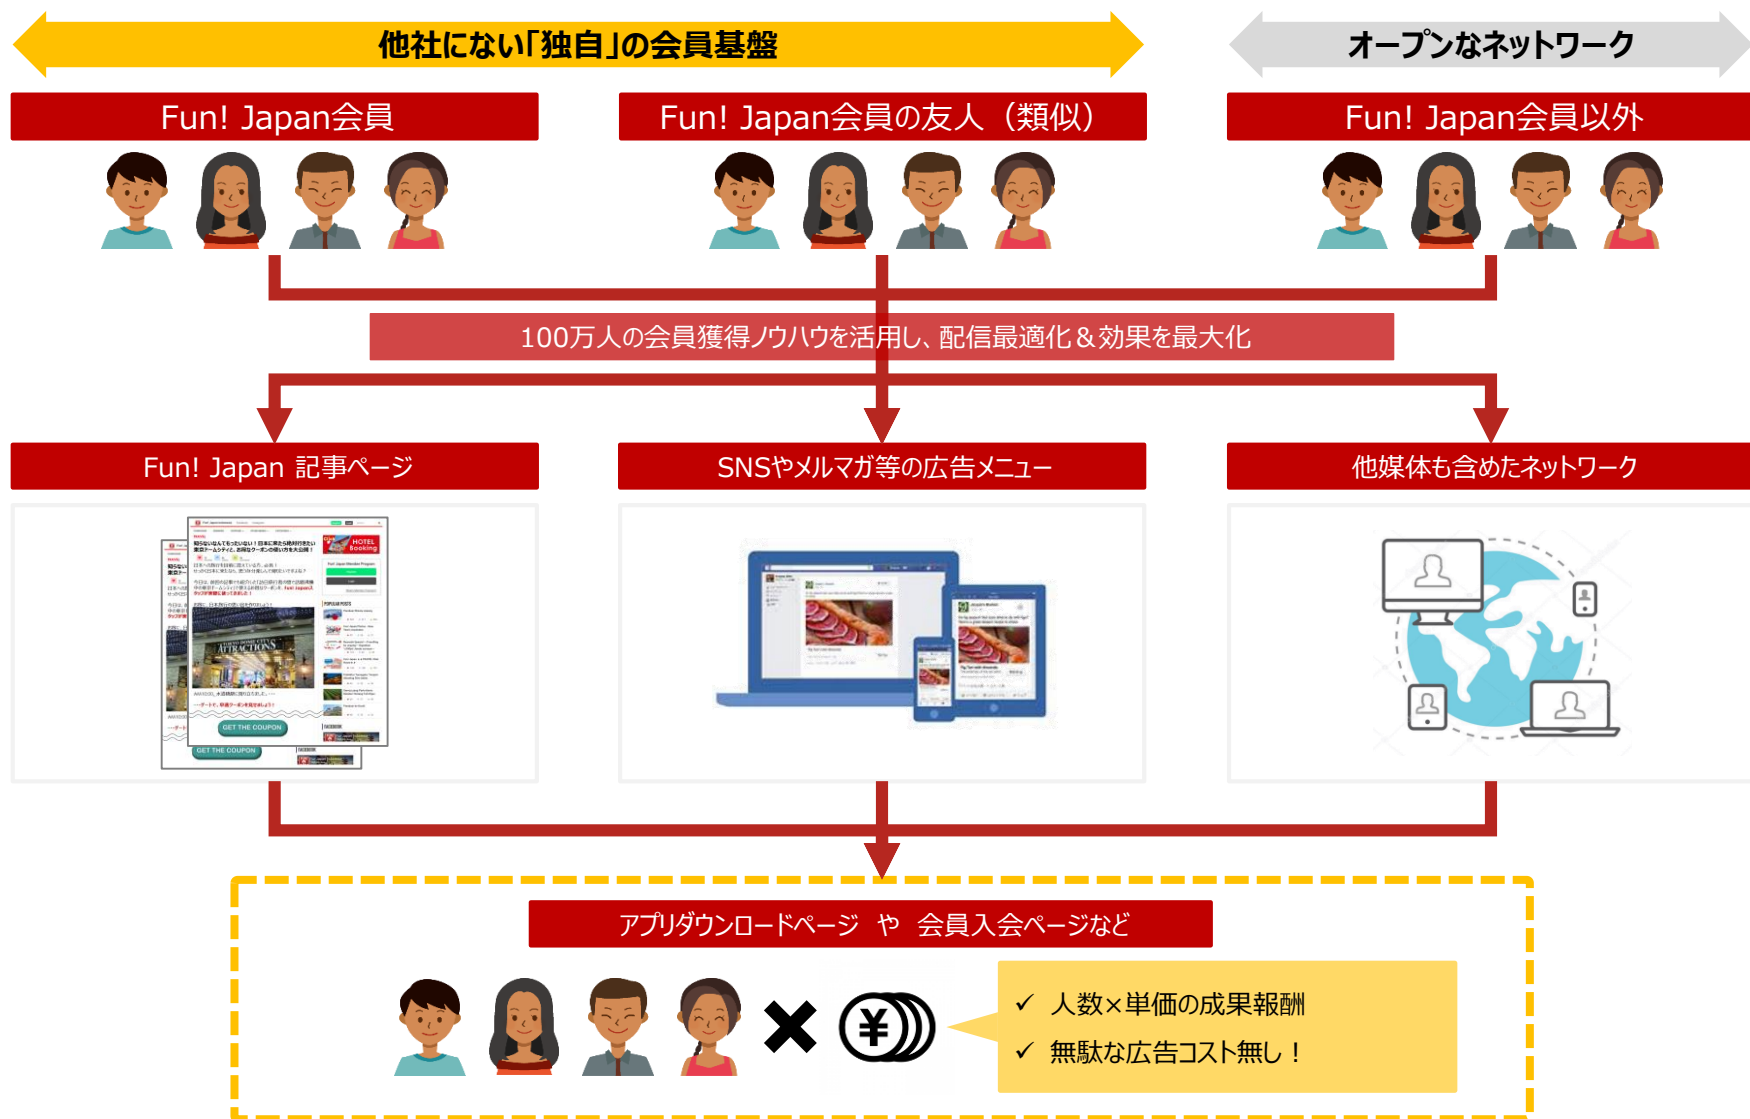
他社にない「独自」の会員基盤

オープンなネットワーク

Fun! Japan会員

Fun! Japan会員の友人（類似）

Fun! Japan会員以外

100万人の会員獲得ノウハウを活用し、配信最適化＆効果を最大化

Fun! Japan 記事ページ

SNSやメルマガ等の広告メニュー

他媒体も含めたネットワーク

HOTEL Booking

TOKYO DOME CITY ATTRACTIONS

GET THE COUPON

GET THE COUPON

アプリダウンロードページ　や　会員入会ページなど

¥

✓ 人数×単価の成果報酬

✓ 無駄な広告コスト無し！